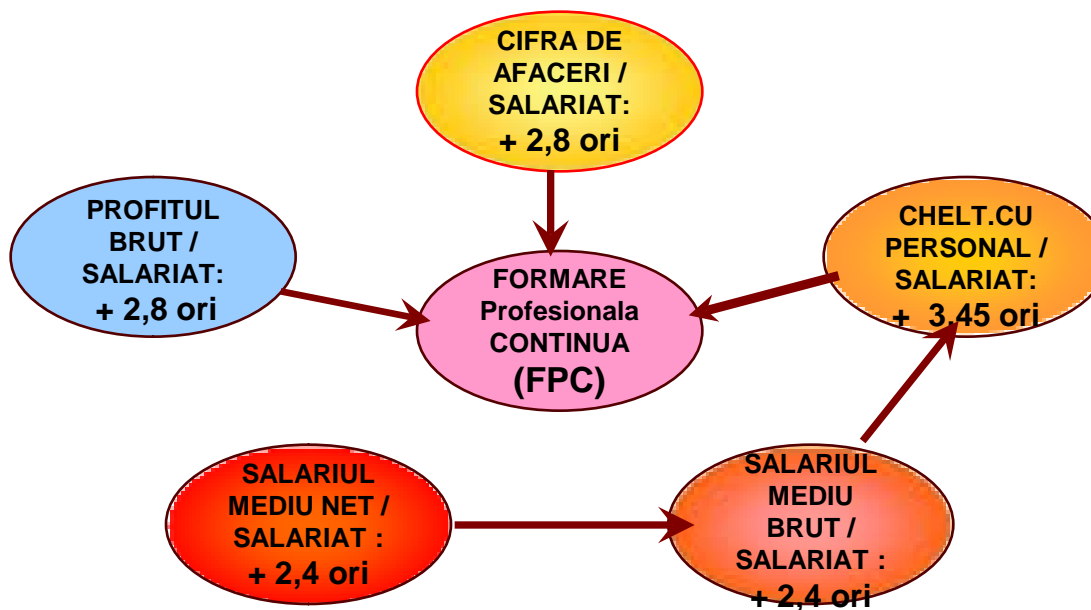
CIFRA DE AFACERI / SALARIAT: + 2,8 ori

PROFITUL BRUT / SALARIAT: + 2,8 ori

FORMARE Profesionala CONTINUA (FPC)

CHELT.CU PERSONAL / SALARIAT: + 3,45 ori

SALARIUL MEDIU NET / SALARIAT : + 2,4 ori

SALARIUL MEDIU BRUT / SALARIAT : + 2,4 ori